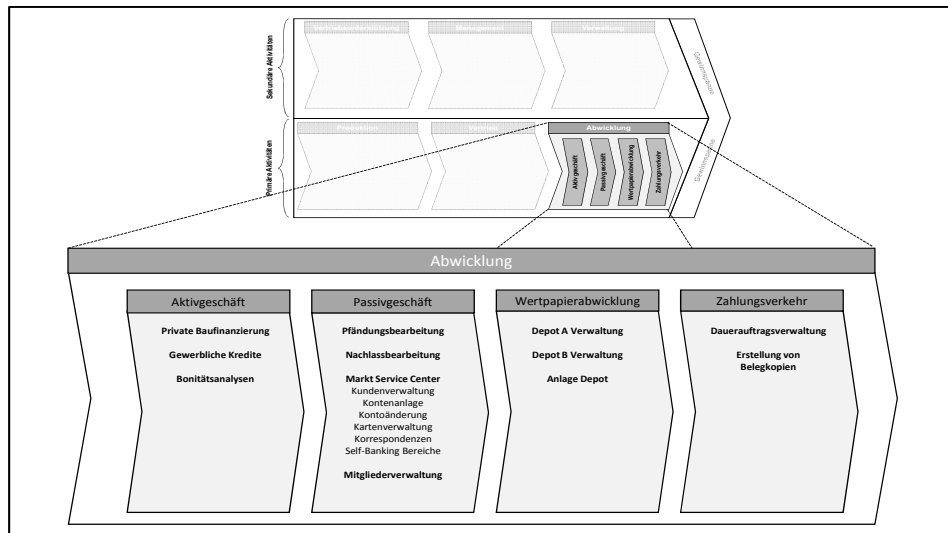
Sekundäre Aktivitäten

Vertriebsunterstützung

Management

Verwaltung

Gewinnspanne

Primäre Aktivitäten

Produktion

Vertrieb

Abwicklung

Aktivgeschäft

Passivgeschäft

Wertpapierabwicklung

Zahlungsverkehr

Gewinnspanne

Abwicklung

Aktivgeschäft

Private Baufinanzierung

Gewerbliche Kredite

Bonitätsanalysen

Passivgeschäft

Pfändungsbearbeitung

Nachlassbearbeitung

Markt Service Center
Kundenverwaltung
Kontenanlage
Kontoänderung
Kartenverwaltung
Korrespondenzen
Self-Banking Bereiche

Mitgliederverwaltung

Wertpapierabwicklung

Depot A Verwaltung

Depot B Verwaltung

Anlage Depot

Zahlungsverkehr

Dauerauftragsverwaltung

Erstellung von Belegkopien